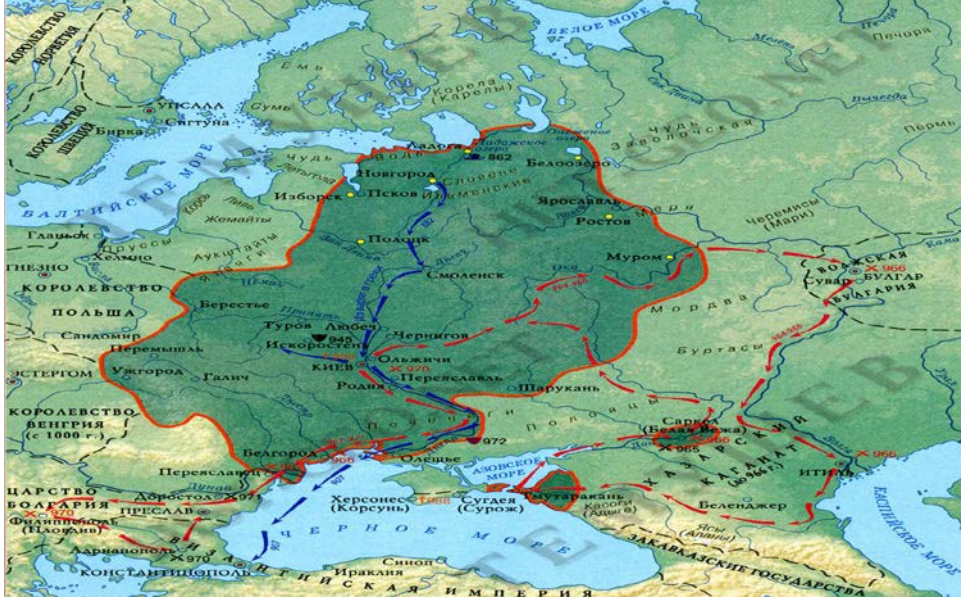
КОРОЛЕВСТВО НОРВЕГИЯ
БЕЛОЕ МОРЕ
Печора
УПСАЛА
Сигтуна
Бирка
КОРОЛЕВСТВО ШВЕЦИЯ
Емь
Сумь
Корела (Карелы)
Чудь
Заволочская
Пермь
Ладога
Онежское озеро
862
Белоозеро
Чудь
Водь
Новгород
Изборск
Псков
Ильменские
БАЛТИЙСКОЕ МОРЕ
Ярославль
Ростов
Меря
Черемисы (Мари)
Жемайты
Ливы
Гданьск
Пруссы
Хелмно
Ятвяги
Полоцк
Смоленск
Муром
Ока
ВОЛЖСКАЯ
Сувар
БУЛГАР
БУЛГАРИЯ
966
Кама
ГНЕЗНО
КОРОЛЕВСТВО
ПОЛЬША
Берестье
Мордва
Сандомир
Перемышль
Туров
Любеч
Чернигов
945
Искоростень
Ольжичи
КИЕВ
970
Переяславль
Буртасы
ЭСТЕРГОМ
Ужгород
Галич
Родня
Шарукань
КОРОЛЕВСТВО ВЕНГРИЯ (с 1000 г.)
Половцы
Саркел (Белая Вежа)
965
966
ХАЗАРСКИЙ КАГАНАТ
972
Белгород
Олешье
ИТИЛЬ
966
Переяславец
ЦАРСТВО БОЛГАРИЯ
Доростол
ПРЕСЛАВ
Филиппополь (Пловдив)
Адрианополь
970
Херсонес (Корсунь)
988
Сугдея (Сурож)
Тмутаракань
АЗОВСКОЕ МОРЕ
Касоги (Адыги)
Беленджер
Ясы (Аланы)
КАСПИЙСКОЕ МОРЕ
ЧЕРНОЕ МОРЕ
907
КОНСТАНТИНОПОЛЬ
ВИЗАНТИЙСКАЯ ИМПЕРИЯ
Синоп
Ираклия
ЗАКАВКАЗСКИЕ ГОСУДАРСТВА